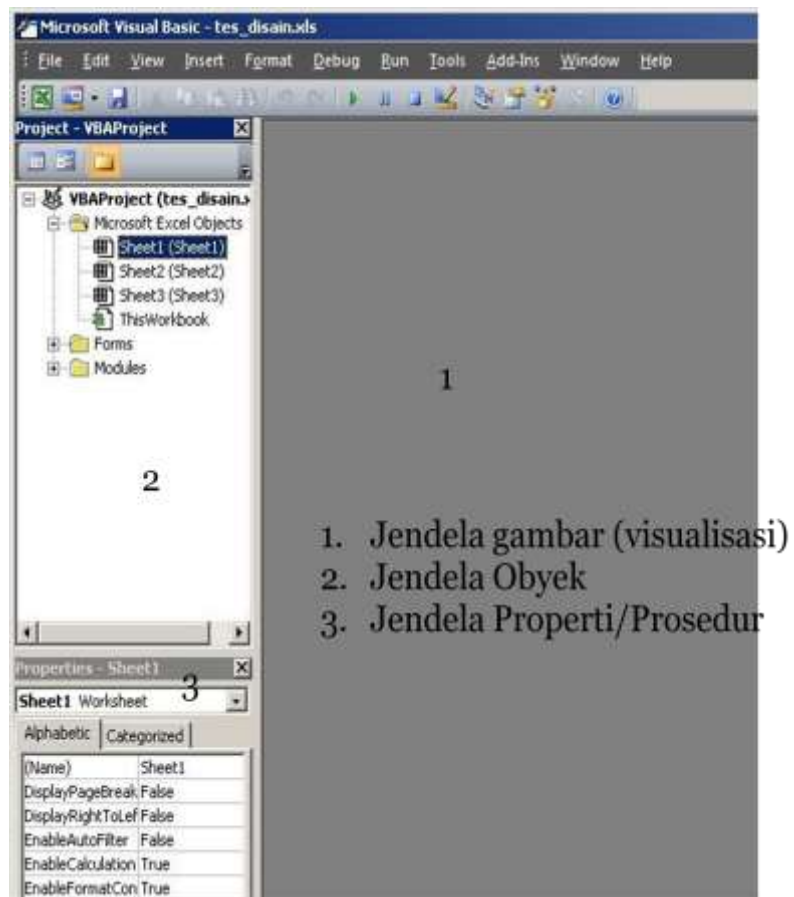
Microsoft Visual Basic - tes_disain.xls

File Edit View Insert Format Debug Run Tools Add-Ins Window Help

Project - VBAProject

VBAProject (tes_disain.

Microsoft Excel Objects

Sheet1 (Sheet1)

Sheet2 (Sheet2)

Sheet3 (Sheet3)

ThisWorkbook

Forms

Modules

2

1

1. Jendela gambar (visualisasi)
2. Jendela Obyek
3. Jendela Properti/Prosedur

Properties - Sheet1

3

Sheet1 Worksheet

Alphabetic Categorized

| (Name) | Sheet1 |
|---|---|
| DisplayPageBreak | False |
| DisplayRightToLef | False |
| EnableAutoFilter | False |
| EnableCalculation | True |
| EnableFormatCon | True |